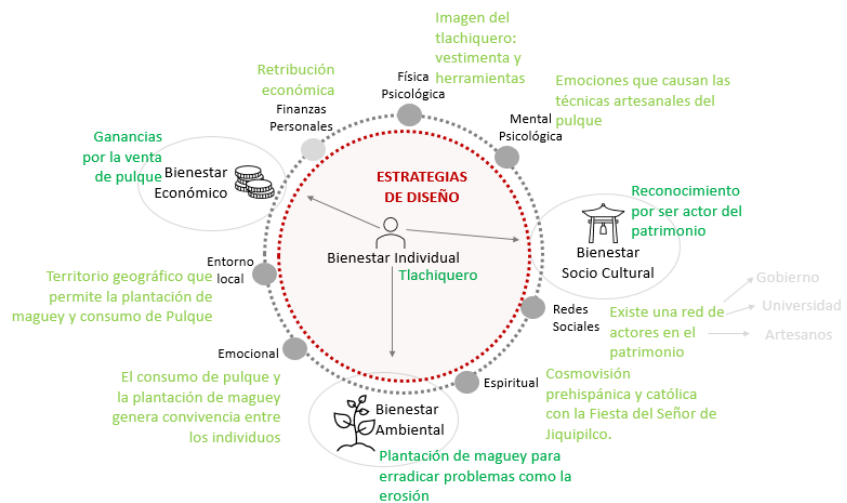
Imagen del tlachiquero: vestimenta y herramientas

Retribución económica

Física Psicológica

Emociones que causan las técnicas artesanales del pulque

Finanzas Personales

Mental Psicológica

Ganancias por la venta de pulque

Bienestar Económico

ESTRATEGIAS DE DISEÑO

Reconocimiento por ser actor del patrimonio

Bienestar Socio Cultural

Bienestar Individual

Tlachiquero

Entorno local

Territorio geográfico que permite la plantación de maguey y consumo de Pulque

Gobierno

Universidad

Artesanos

Redes Sociales

Existe una red de actores en el patrimonio

Emocional

El consumo de pulque y la plantación de maguey genera convivencia entre los individuos

Espiritual

Cosmovisión prehispánica y católica con la Fiesta del Señor de Jiquipilco.

Bienestar Ambiental

Plantación de maguey para erradicar problemas como la erosión